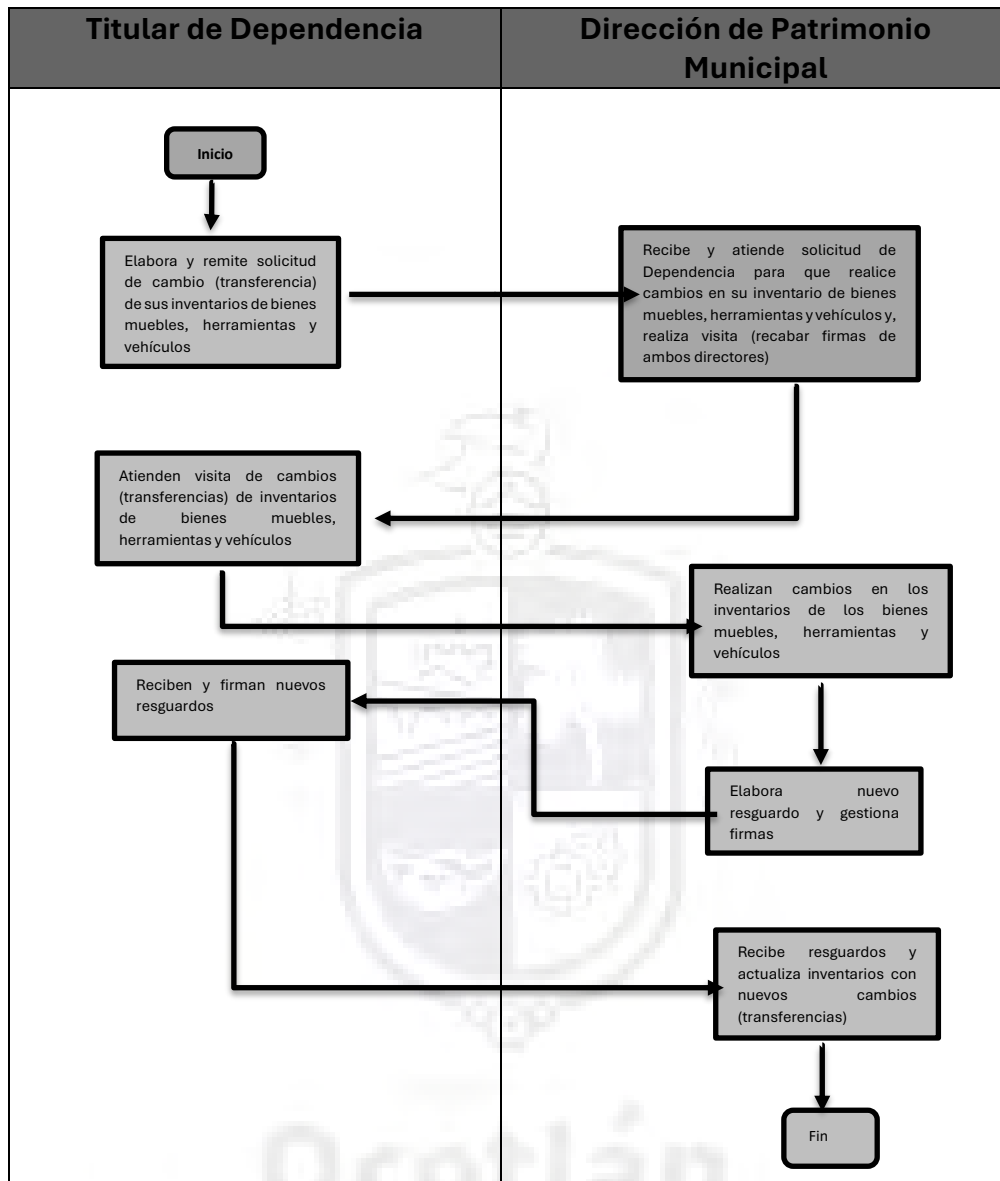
| Titular de Dependencia | Dirección de Patrimonio Municipal |
|---|---|

Inicio

Elabora y remite solicitud de cambio (transferencia) de sus inventarios de bienes muebles, herramientas y vehículos

Recibe y atiende solicitud de Dependencia para que realice cambios en su inventario de bienes muebles, herramientas y vehículos y, realiza visita (recabar firmas de ambos directores)

Atienden visita de cambios (transferencias) de inventarios de bienes muebles, herramientas y vehículos

Realizan cambios en los inventarios de los bienes muebles, herramientas y vehículos

Reciben y firman nuevos resguardos

Elabora nuevo resguardo y gestiona firmas

Recibe resguardos y actualiza inventarios con nuevos cambios (transferencias)

Fin